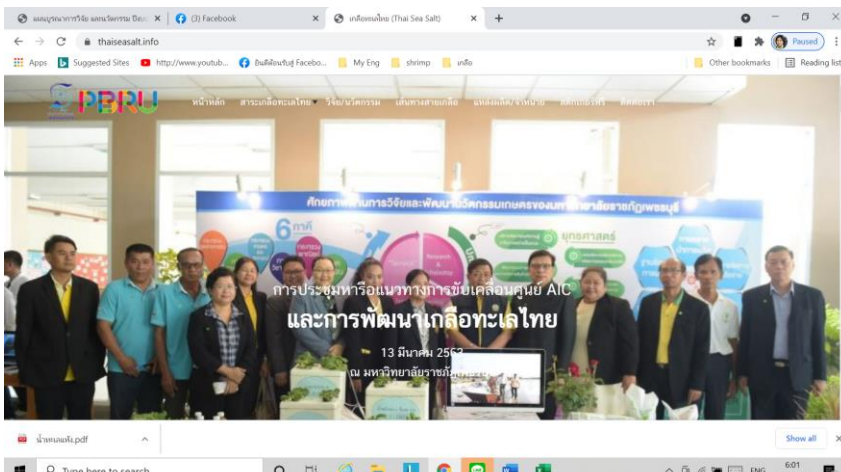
แผนบูรณาการวิจัย และนวัตกรรม ปีงบ ×
(3) Facebook ×
เกลือทะเลไทย (Thai Sea Salt) ×
+

thaiseasalt.info
Paused

Apps
Suggested Sites
http://www.youtub...
ยินดีต้อนรับสู่ Facebo...
My Eng
shrimp
เกลือ
Other bookmarks
Reading list

PBRU
หน้าหลัก
สาระเกลือทะเลไทย
วิจัย/นวัตกรรม
เส้นทางสายเกลือ
แหล่งผลิต/จำหน่าย
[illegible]
ติดต่อเรา

ศักยภาพ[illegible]การวิจัยและพัฒนานวัตกรรมเกษตรของมหาวิทยาลัยราชภัฏเพชรบุรี

การประชุมหารือแนวทางการขับเคลื่อนศูนย์ AIC
และการพัฒนาเกลือทะเลไทย
13 มีนาคม 2563
ณ มหาวิทยาลัยราชภัฏ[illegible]

น้ำหมอดดิน.pdf
Show all

Type here to search
ENG
6:01